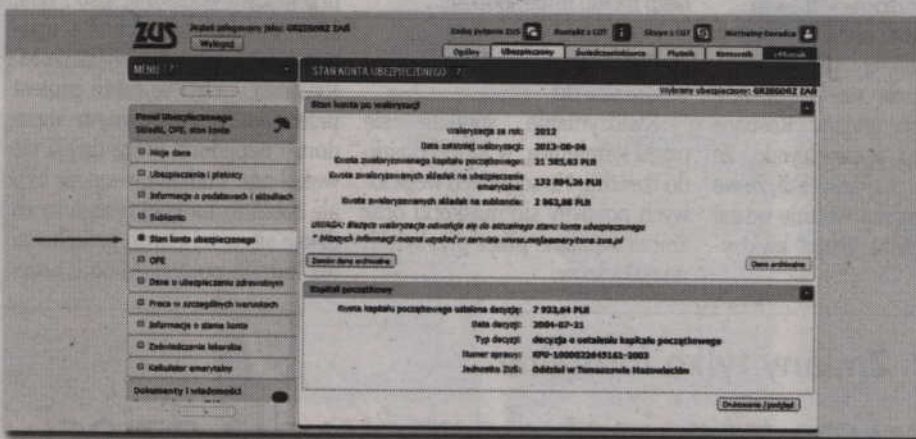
ZUS Jesteś zalogowany jako: GR260062 ZAŚ Wyloguj

Umów wizytę w ZUS Kontakt z COT Skype z COT Wirtualny Doradca

Ogólny Ubezpieczony Świadczeniobiorca Płatnik Komornik eWizytówka

MENU

STAN KONTA UBEZPIECZONEGO

Wybrany ubezpieczony: GR260062 ZAŚ

Panel Ubezpieczonego Składki, OFE, stan konta

Moje dane

Ubezpieczenia i płatnicy

Informacje o podatkach i składkach

Subkonto

Stan konta ubezpieczonego

OFE

Dane o ubezpieczeniu zdrowotnym

Praca w szczególnych warunkach

Informacje o stanie konta

Zaświadczenia lekarskie

Kalkulator emerytalny

Dokumenty i wiadomości

Stan konta po waloryzacji

Waloryzacja za rok: 2012

Data ostatniej waloryzacji: 2013-06-06

Kwota zwaloryzowanego kapitału początkowego: 31 585,83 PLN

Kwota zwaloryzowanych składek na ubezpieczenie emerytalne: 123 894,36 PLN

Kwota zwaloryzowanych składek na subkoncie: 2 963,88 PLN

UWAGA: Bieżąca waloryzacja odnośnie się do aktualnego stanu konta ubezpieczonego

* Więcej informacji można uzyskać w serwisie www.mojaemerytura.zus.pl

Zmień dane archiwalne

Dane archiwalne

Kapitał początkowy

Kwota kapitału początkowego ustalona decyzją: 7 933,64 PLN

Data decyzji: 2004-07-31

Typ decyzji: decyzja o ustaleniu kapitału początkowego

Numer sprawy: KPO-1000032645161-2003

Jednostka ZUS: Oddział w Tomaszowie Mazowieckim

Drukowanie i podgląd